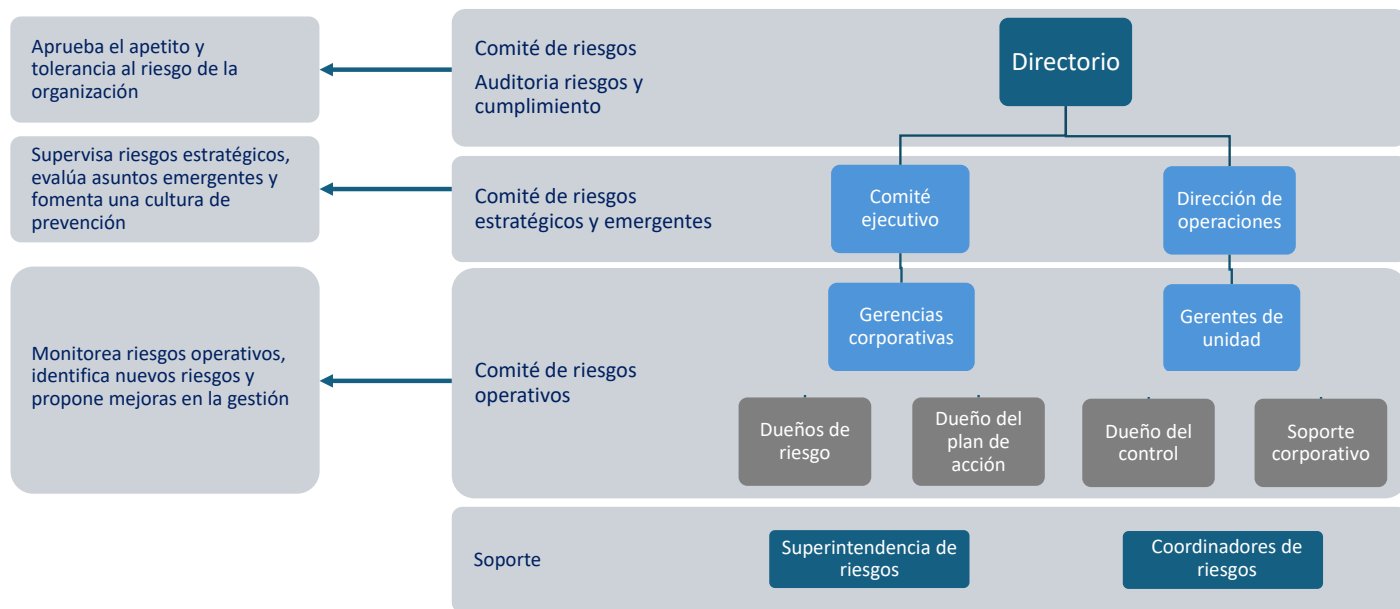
Aprueba el apetito y tolerancia al riesgo de la organización

Comité de riesgos

Auditoria riesgos y cumplimiento

Directorio

Supervisa riesgos estratégicos, evalúa asuntos emergentes y fomenta una cultura de prevención

Comité de riesgos estratégicos y emergentes

Comité ejecutivo

Dirección de operaciones

Monitorea riesgos operativos, identifica nuevos riesgos y propone mejoras en la gestión

Comité de riesgos operativos

Gerencias corporativas

Gerentes de unidad

Dueños de riesgo

Dueño del plan de acción

Dueño del control

Soporte corporativo

Soporte

Superintendencia de riesgos

Coordinadores de riesgos